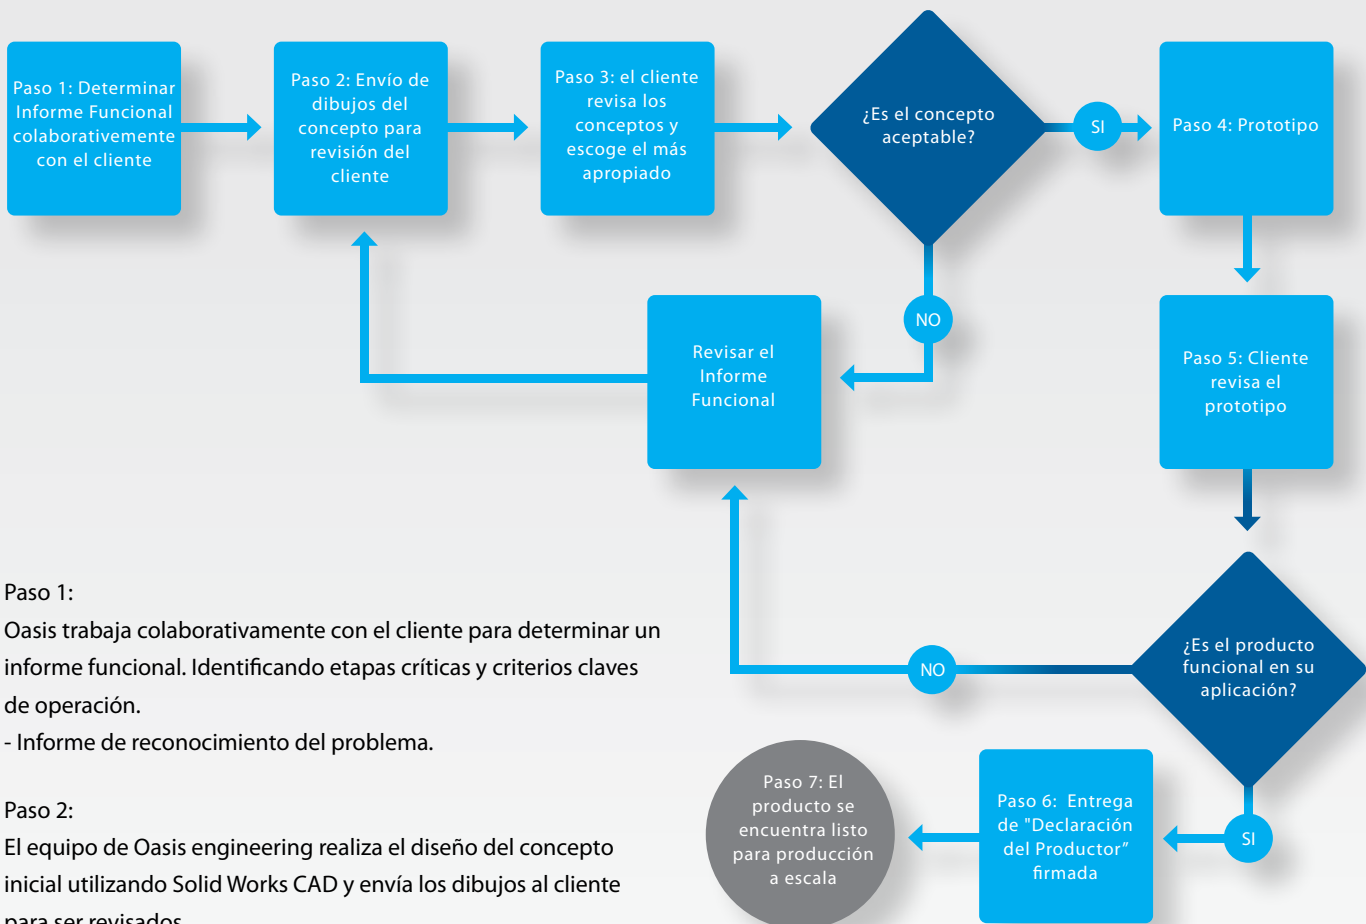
Paso 1: Determinar Informe Funcional colaborativamente con el cliente

Paso 2: Envío de dibujos del concepto para revisión del cliente

Paso 3: el cliente revisa los conceptos y escoge el más apropiado

¿Es el concepto aceptable?

SI

Paso 4: Prototipo

NO

Revisar el Informe Funcional

Paso 5: Cliente revisa el prototipo

¿Es el producto funcional en su aplicación?

NO

SI

Paso 6: Entrega de "Declaración del Productor" firmada

Paso 7: El producto se encuentra listo para producción a escala

Paso 1:
Oasis trabaja colaborativamente con el cliente para determinar un informe funcional. Identificando etapas críticas y criterios claves de operación.
- Informe de reconocimiento del problema.

Paso 2:
El equipo de Oasis engineering realiza el diseño del concepto inicial utilizando Solid Works CAD y envía los dibujos al cliente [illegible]